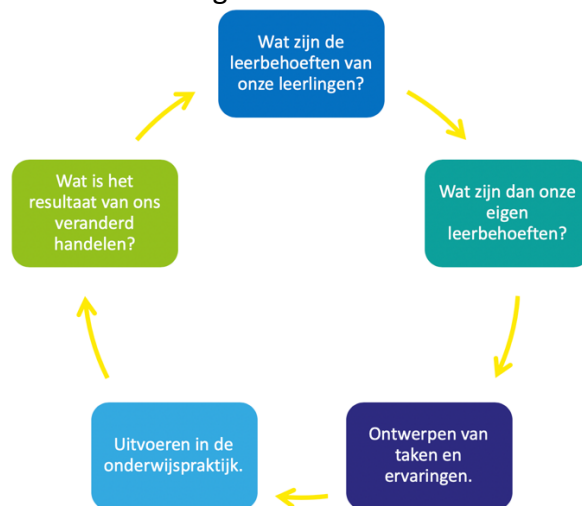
Wat zijn de leerbehoeften van onze leerlingen?

Wat zijn dan onze eigen leerbehoeften?

Ontwerpen van taken en ervaringen.

Uitvoeren in de onderwijspraktijk.

Wat is het resultaat van ons veranderd handelen?